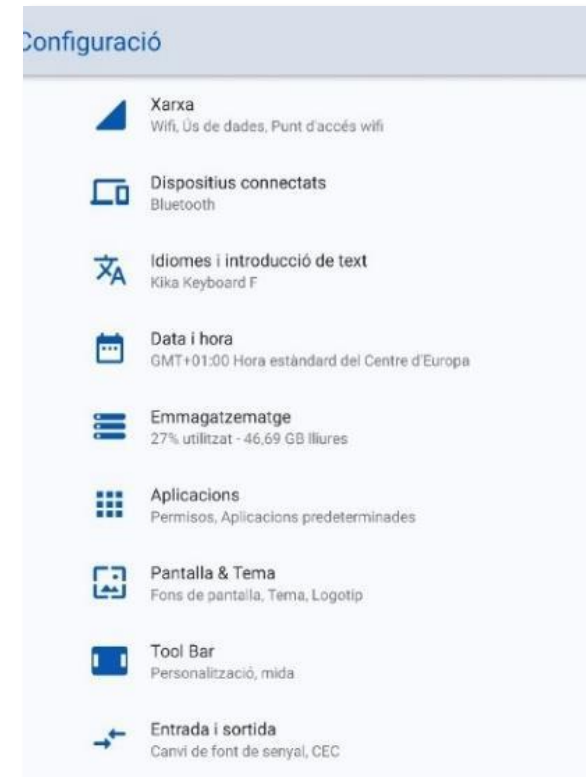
Configuració

Xarxa
Wifi, Ús de dades, Punt d'accés wifi

Dispositius connectats
Bluetooth

Idiomes i introducció de text
Kika Keyboard F

Data i hora
GMT+01:00 Hora estàndard del Centre d'Europa

Emmagatzematge
27% utilitzat - 46,69 GB lliures

Aplicacions
Permisos, Aplicacions predeterminades

Pantalla & Tema
Fons de pantalla, Tema, Logotip

Tool Bar
Personalització, mida

Entrada i sortida
Canvi de font de senyal, CEC